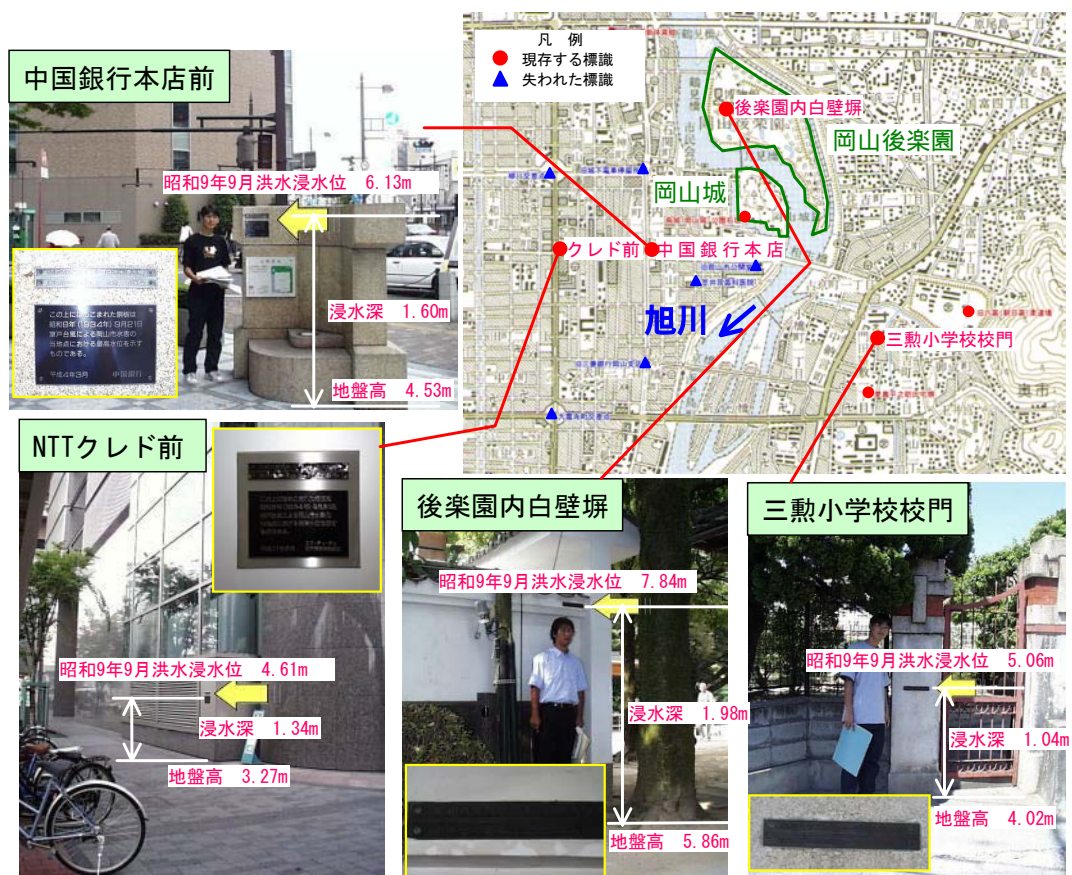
中国銀行本店前

昭和9年9月洪水浸水位　6.13m

浸水深　1.60m

地盤高　4.53m

この上にはめこまれた銅板は昭和9年(1934年)9月21日室戸台風による旭川の洪水の当地点における最高水位を示すものである。

平成4年3月　中国銀行

凡　例
現存する標識
失われた標識

後楽園内白壁塀

岡山後楽園

岡山城

クレド前

中国銀行本店

旭川

三勲小学校校門

NTTクレド前

昭和9年9月洪水浸水位　4.61m

浸水深　1.34m

地盤高　3.27m

後楽園内白壁塀

昭和9年9月洪水浸水位　7.84m

浸水深　1.98m

地盤高　5.86m

三勲小学校校門

昭和9年9月洪水浸水位　5.06m

浸水深　1.04m

地盤高　4.02m